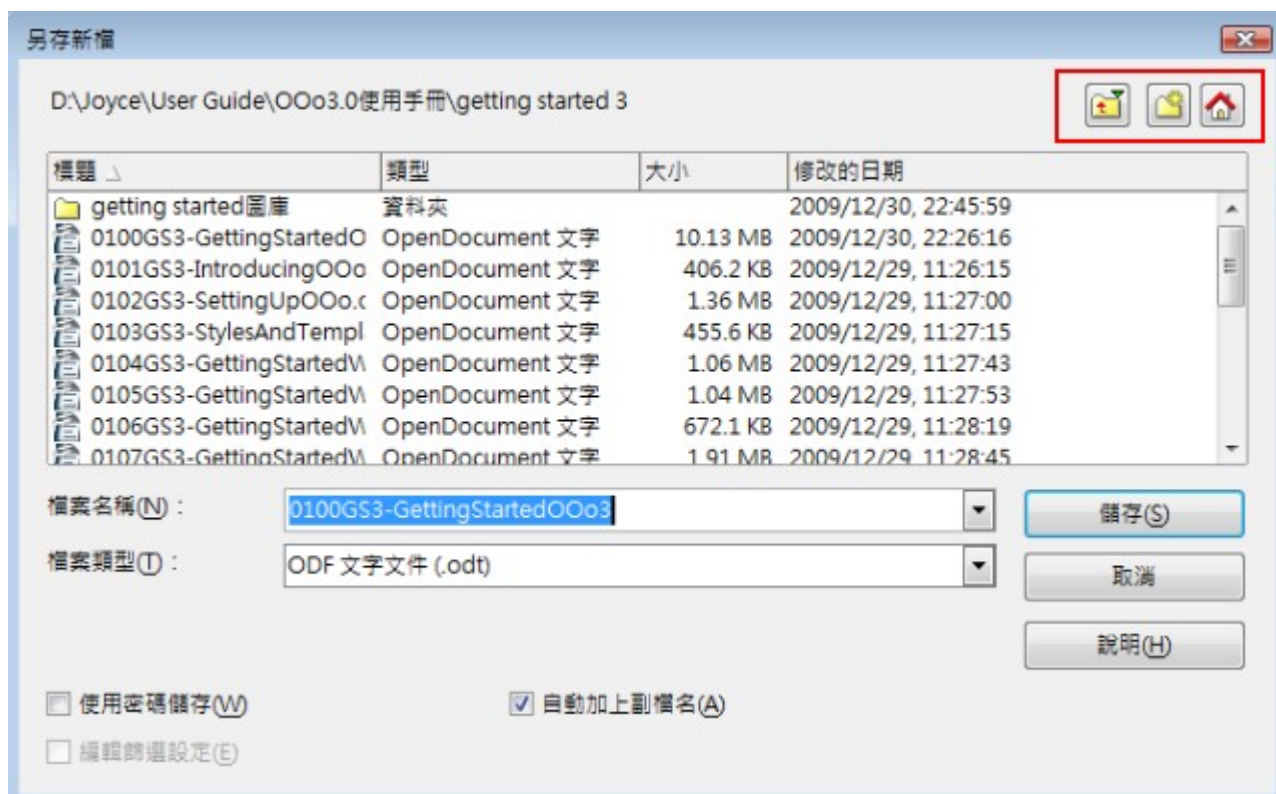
另存新檔

D:\Joyce\User Guide\OOo3.0使用手冊\getting started 3

| 標題 | 類型 | 大小 | 修改的日期 |
|---|---|---|---|
| getting started圖庫 | 資料夾 | | 2009/12/30, 22:45:59 |
| 0100GS3-GettingStartedO | OpenDocument 文字 | 10.13 MB | 2009/12/30, 22:26:16 |
| 0101GS3-IntroducingOOo | OpenDocument 文字 | 406.2 KB | 2009/12/29, 11:26:15 |
| 0102GS3-SettingUpOOo.c | OpenDocument 文字 | 1.36 MB | 2009/12/29, 11:27:00 |
| 0103GS3-StylesAndTempl | OpenDocument 文字 | 455.6 KB | 2009/12/29, 11:27:15 |
| 0104GS3-GettingStartedW | OpenDocument 文字 | 1.06 MB | 2009/12/29, 11:27:43 |
| 0105GS3-GettingStartedW | OpenDocument 文字 | 1.04 MB | 2009/12/29, 11:27:53 |
| 0106GS3-GettingStartedW | OpenDocument 文字 | 672.1 KB | 2009/12/29, 11:28:19 |
| 0107GS3-GettingStartedW | OpenDocument 文字 | 1.91 MB | 2009/12/29, 11:28:45 |

檔案名稱(N)： 0100GS3-GettingStartedOOo3

儲存(S)

檔案類型(T)： ODF 文字文件 (.odt)

取消

說明(H)

使用密碼儲存(W)

自動加上副檔名(A)

編輯篩選設定(E)